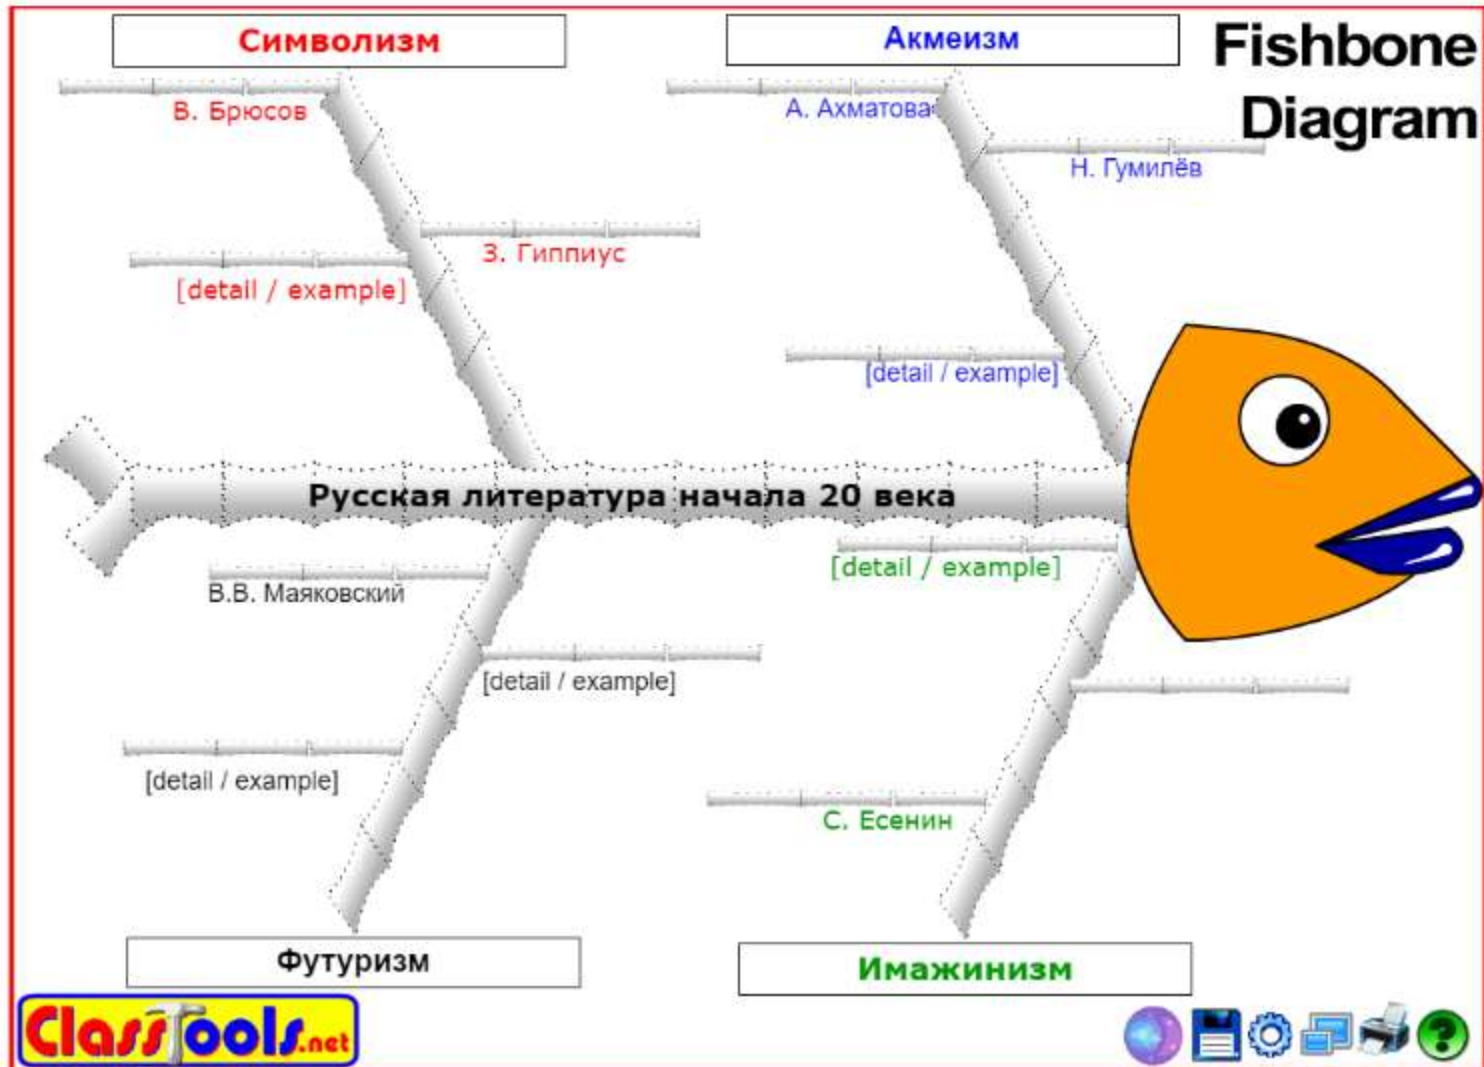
Символизм

Акмеизм

Fishbone Diagram

В. Брюсов

З. Гиппиус

[detail / example]

А. Ахматова

Н. Гумилёв

[detail / example]

Русская литература начала 20 века

В.В. Маяковский

[detail / example]

[detail / example]

[detail / example]

С. Есенин

Футуризм

Имажинизм

ClassTools.net